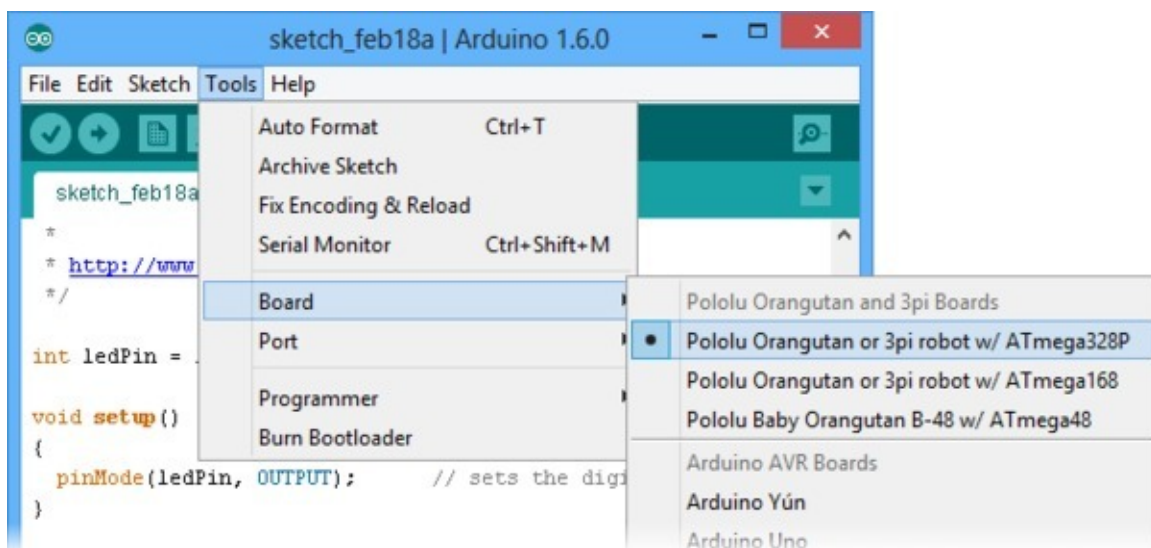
sketch_feb18a | Arduino 1.6.0

File Edit Sketch Tools Help

sketch_feb18a

*
* http://www
*/

int ledPin = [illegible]

void setup()
{
  pinMode(ledPin, OUTPUT);      // sets the digi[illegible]
}

Auto Format Ctrl+T
Archive Sketch
Fix Encoding & Reload
Serial Monitor Ctrl+Shift+M
Board
Port
Programmer
Burn Bootloader

Pololu Orangutan and 3pi Boards
Pololu Orangutan or 3pi robot w/ ATmega328P
Pololu Orangutan or 3pi robot w/ ATmega168
Pololu Baby Orangutan B-48 w/ ATmega48
Arduino AVR Boards
Arduino Yún
Arduino Uno